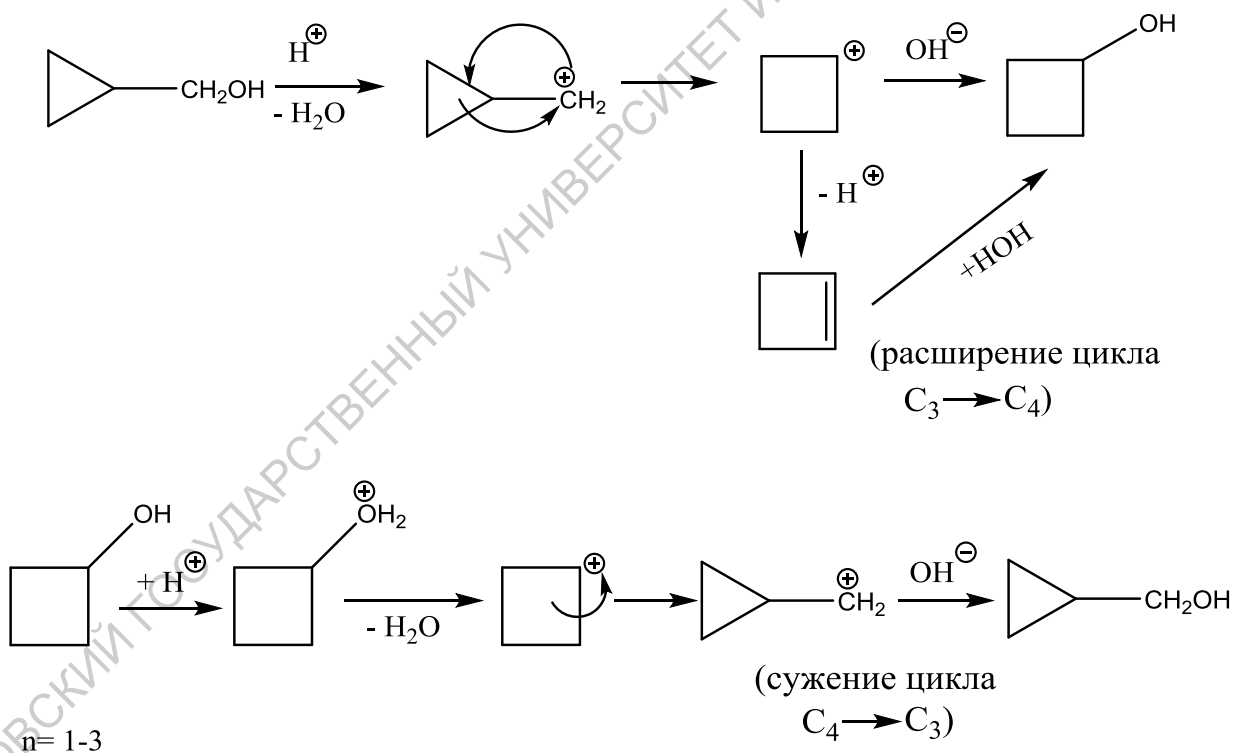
$CH_2OH$ $\xrightarrow[- H_2O]{H^{\oplus}}$ $\overset{\oplus}{C}H_2$ → $\oplus$ $\xrightarrow{OH^{\ominus}}$ OH

$- H^{\oplus}$

+HOH

(расширение цикла $C_3 \rightarrow C_4$)

OH $\xrightarrow{+ H^{\oplus}}$ $\overset{\oplus}{O}H_2$ $\xrightarrow{- H_2O}$ $\oplus$ → $\overset{\oplus}{C}H_2$ $\xrightarrow{OH^{\ominus}}$ $CH_2OH$

(сужение цикла $C_4 \rightarrow C_3$)

n= 1-3

ВСКИЙ ГОСУДАРСТВЕННЫЙ УНИВЕРСИТЕТ И